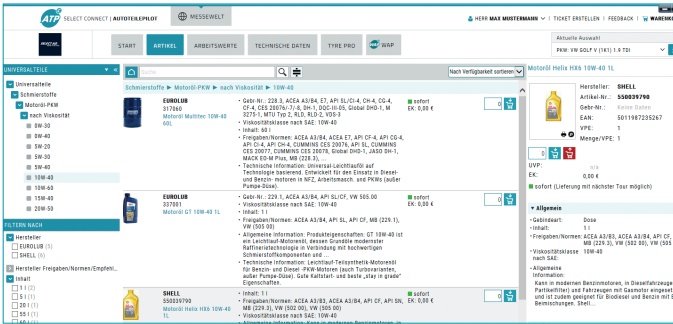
ATP SELECT CONNECT | AUTOTEILEPILOT
MESSEWELT
HERR MAX MUSTERMANN | TICKET ERSTELLEN | FEEDBACK | WARENK

START
ARTIKEL
ARBEITSWERTE
TECHNISCHE DATEN
TYRE PRO
WAP

Aktuelle Auswahl
PKW: VW GOLF V (1K1) 1.9 TDI

UNIVERSALTEILE
Universalteile
Schmierstoffe
Motoröl-PKW
nach Viskosität
0W-30
0W-40
5W-20
5W-30
5W-40
10W-40
10W-60
15W-40
20W-50

FILTERN NACH
Hersteller
EUROLUB (5)
SHELL (6)
Hersteller Freigaben/Normen/Empfehl...
Inhalt
1 l (2)
5 l (1)
20 l (1)
55 l (1)
60 l (1)

Suche
Nach Verfügbarkeit sortieren

Schmierstoffe ▸ Motoröl-PKW ▸ nach Viskosität ▸ 10W-40

EUROLUB
317060
Motoröl Multitec 10W-40 60L
• Gebr.-Nr.: 228.3, ACEA A3/B4, E7, API SL/CI-4, CH-4, CG-4, CF-4, CES 20076/-7/-8, FH 1, DQC-II-05, Global DHD-1, M 3275-1, MTU Typ 2, RLD, RLD-2, VDS-3
• Viskositätsklasse nach SAE: 10W-40
• Inhalt: 60 l
• Freigaben/Normen: ACEA A3/B4, ACEA E7, API CF-4, API CG-4, API CI-4, API CH-4, CUMMINS CES 20076, API SL, CUMMINS CES 20077, CUMMINS CES 20078, Global DHD-1, JASO DH-1, MACK EO-M Plus, MB (228.3), ...
• Technische Information: Universal-Leichtlauföl auf Technologie basierend. Entwickelt für den Einsatz in Diesel- und Benzin- motoren in NFZ, Arbeitsmasch. und PKWs (außer Pumpe-Düse).
sofort
EK: 0,00 €

EUROLUB
337001
Motoröl GT 10W-40 1L
• Gebr.-Nr.: 229.1, ACEA A3/B4, API SL/CF, VW 505.00
• Viskositätsklasse nach SAE: 10W-40
• Inhalt: 1 l
• Freigaben/Normen: ACEA A3/B4, API SL, API CF, MB (229.1), VW (505 00)
• Allgemeine Information: Produkteigenschaften: GT 10W-40 ist ein Leichtlauf-Motorenöl, dessen Grundöle moderner Raffinerietechnologie in Verbindung mit hochwertigen Schmierstoffkomponenten und ...
• Technische Information: Leichtlauf-Teilsynthetik-Motorenöl für Benzin- und Diesel -PKW-Motoren (auch Turboaufanten, außer Pumpe-Düse). Gute Kaltstart- und beste „stay in grade“ Eigenschaften.
sofort
EK: 0,00 €

SHELL
550039790
Motoröl Helix HX6 10W-40 1L
• Inhalt: 1 l
• Freigaben/Normen: ACEA A3/B3, ACEA A3/B4, API CF, API SN, MB (229.3), VW (502 00), VW (505 00)
• Viskositätsklasse nach SAE: 10W-40
• Allgemeine Information: Kann in modernen Benzinmotoren, in ...
sofort
EK: 0,00 €

Motoröl Helix HX6 10W-40 1L
Hersteller: SHELL
Art.-Nr.: 550039790
Gebr-Nr.: Keine Daten
EAN: 5011987235267
VPE: 1
Menge/VPE: 1
UVP: n/a
EK: 0,00 €
sofort (Lieferung mit nächster Tour möglich)

▾ Allgemein
• Gebindeart: Dose
• Inhalt: 1 l
• Freigaben/Normen: ACEA A3/B3, ACEA A3/B4, API CF, MB (229.3), VW (502 00), VW (505 00)
• Viskositätsklasse nach SAE: 10W-40
• Allgemeine Information: Kann in modernen Benzinmotoren, in Dieselfahrzeuge Partikelfilter) und Fahrzeugen mit Gasmotor eingesetzt und ist zudem geeignet für Biodiesel und Benzin mit E Beimischungen. Shell...